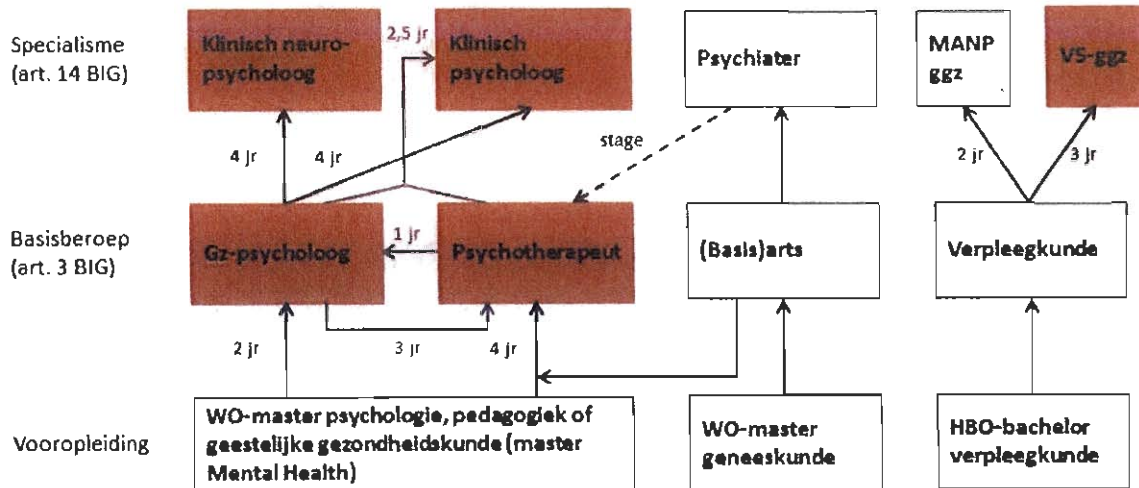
Specialisme (art. 14 BIG)

Klinisch neuropsycholoog

2,5 jr

Klinisch psycholoog

Psychiater

MANP ggz

VS-ggz

4 jr

4 jr

stage

2 jr

3 jr

Basisberoep (art. 3 BIG)

Gz-psycholoog

1 jr

Psychotherapeut

(Basis)arts

Verpleegkunde

2 jr

3 jr

4 jr

Vooropleiding

WO-master psychologie, pedagogiek of geestelijke gezondheidskunde (master Mental Health)

WO-master geneeskunde

HBO-bachelor verpleegkunde